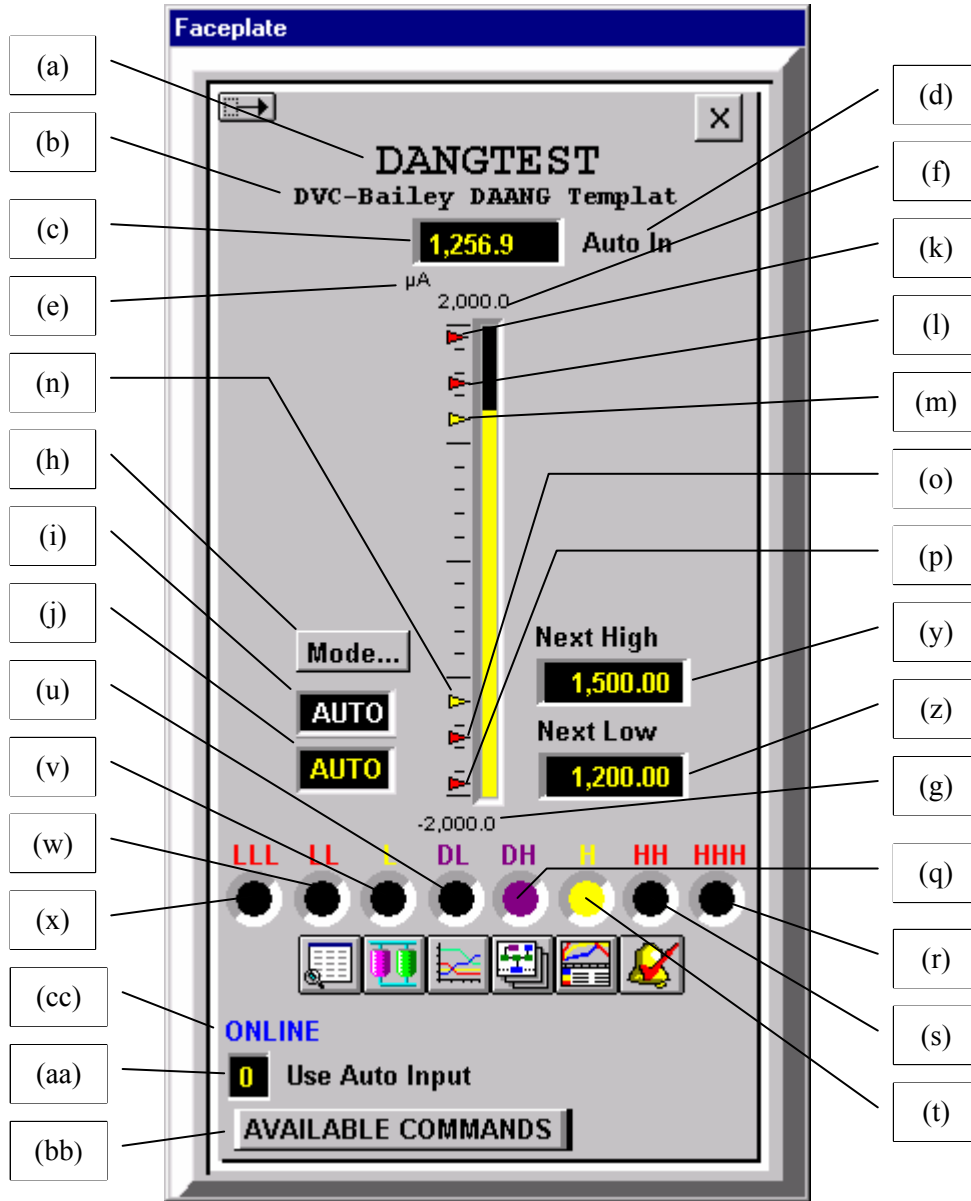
Faceplate

(a)
(b)
(c)
(e)
(n)
(h)
(i)
(j)
(u)
(v)
(w)
(x)
(cc)
(aa)
(bb)

X

DANGTEST
DVC-Bailey DAANG Templat
1,256.9
Auto In
µA
2,000.0

Mode...
AUTO
AUTO

Next High
1,500.00
Next Low
1,200.00
-2,000.0

LLL LL L DL DH H HH HHH

ONLINE
0 Use Auto Input
AVAILABLE COMMANDS

(d)
(f)
(k)
(l)
(m)
(o)
(p)
(y)
(z)
(g)
(q)
(r)
(s)
(t)